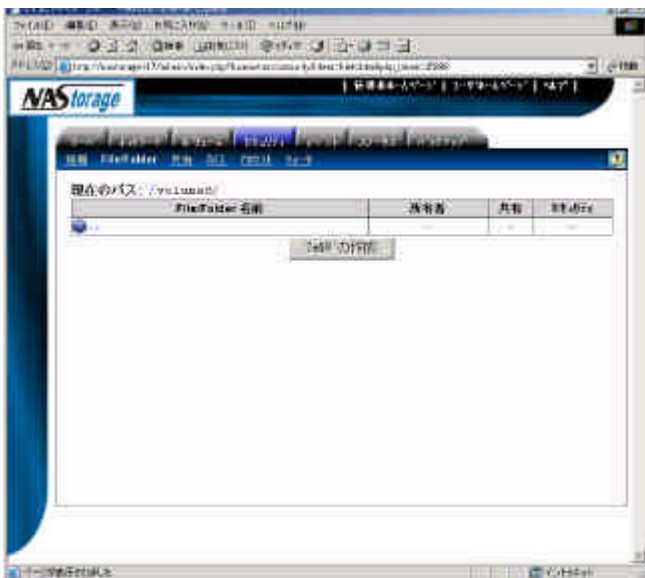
ファイル(F) 編集(E) 表示(V) お気に入り(A) ツール(T) ヘルプ(H)

アドレス(D) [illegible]

NAStorage

| 管理者ホームページ | ユーザホームページ | ヘルプ |

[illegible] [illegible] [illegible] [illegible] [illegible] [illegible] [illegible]

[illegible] File/Folder 共有 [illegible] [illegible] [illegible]

現在のパス: /volume5/

| File/Folder 名前 | 所有者 | 共有 | セキュリティ |
|---|---|---|---|
| .. | -- | -- | -- |

フォルダの作成

ページが表示されました

インターネット